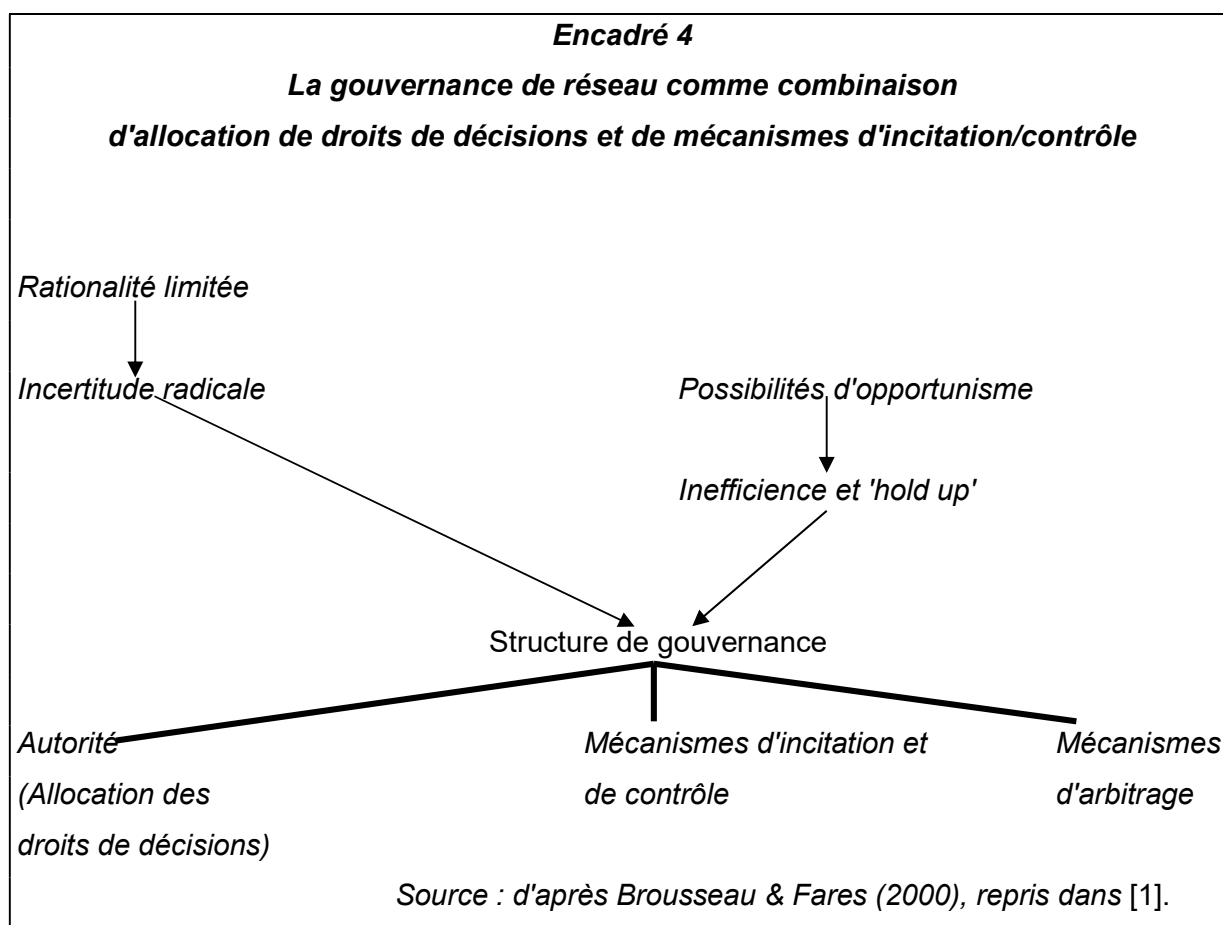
Encadré 4

La gouvernance de réseau comme combinaison d'allocation de droits de décisions et de mécanismes d'incitation/contrôle

Rationalité limitée

Incertitude radicale

Possibilités d'opportunisme

Inefficience et 'hold up'

Structure de gouvernance

Autorité (Allocation des droits de décisions)

Mécanismes d'incitation et de contrôle

Mécanismes d'arbitrage

Source : d'après Brousseau & Fares (2000), repris dans [1].